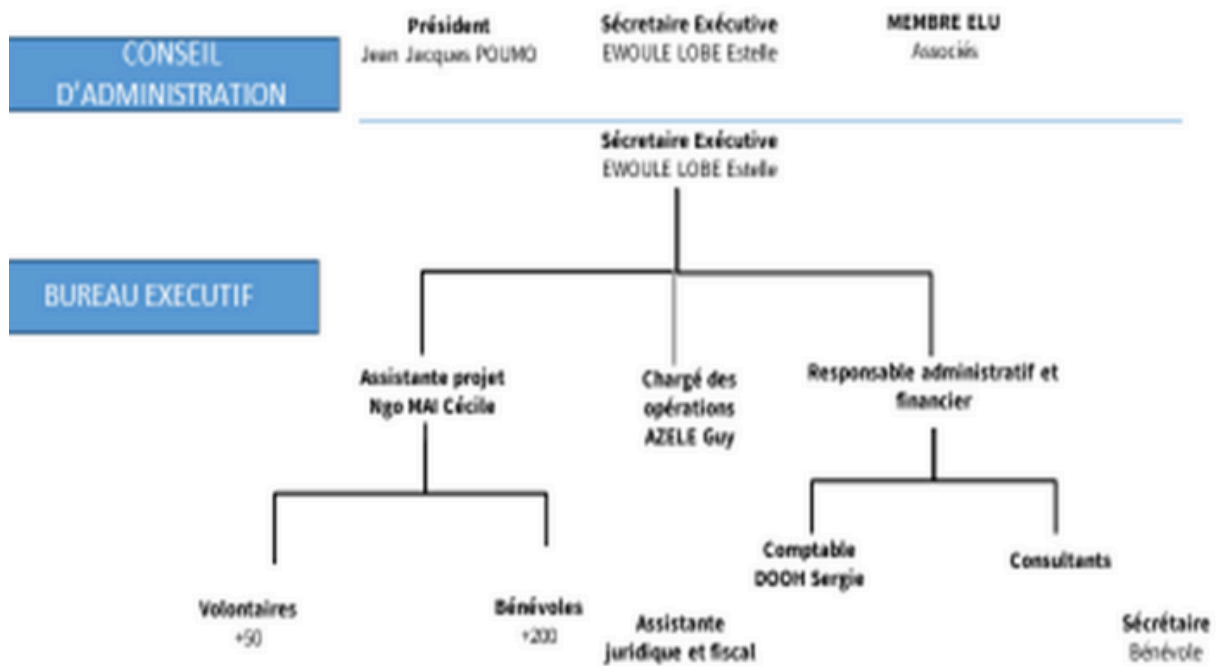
CONSEIL D'ADMINISTRATION

Président
Jean Jacques POUMO

Sécretaire Exécutive
EWOULE LOBE Estelle

MEMBRE ELU
Associés

Sécretaire Exécutive
EWOULE LOBE Estelle

BUREAU EXECUTIF

Assistante projet
Ngo MAI Cécile

Chargé des opérations
AZELE Guy

Responsable administratif et financier

Comptable
DOOH Sergie

Consultants

Volontaires
+50

Bénévoles
+200

Assistante juridique et fiscal

Sécrétaire
Bénévole